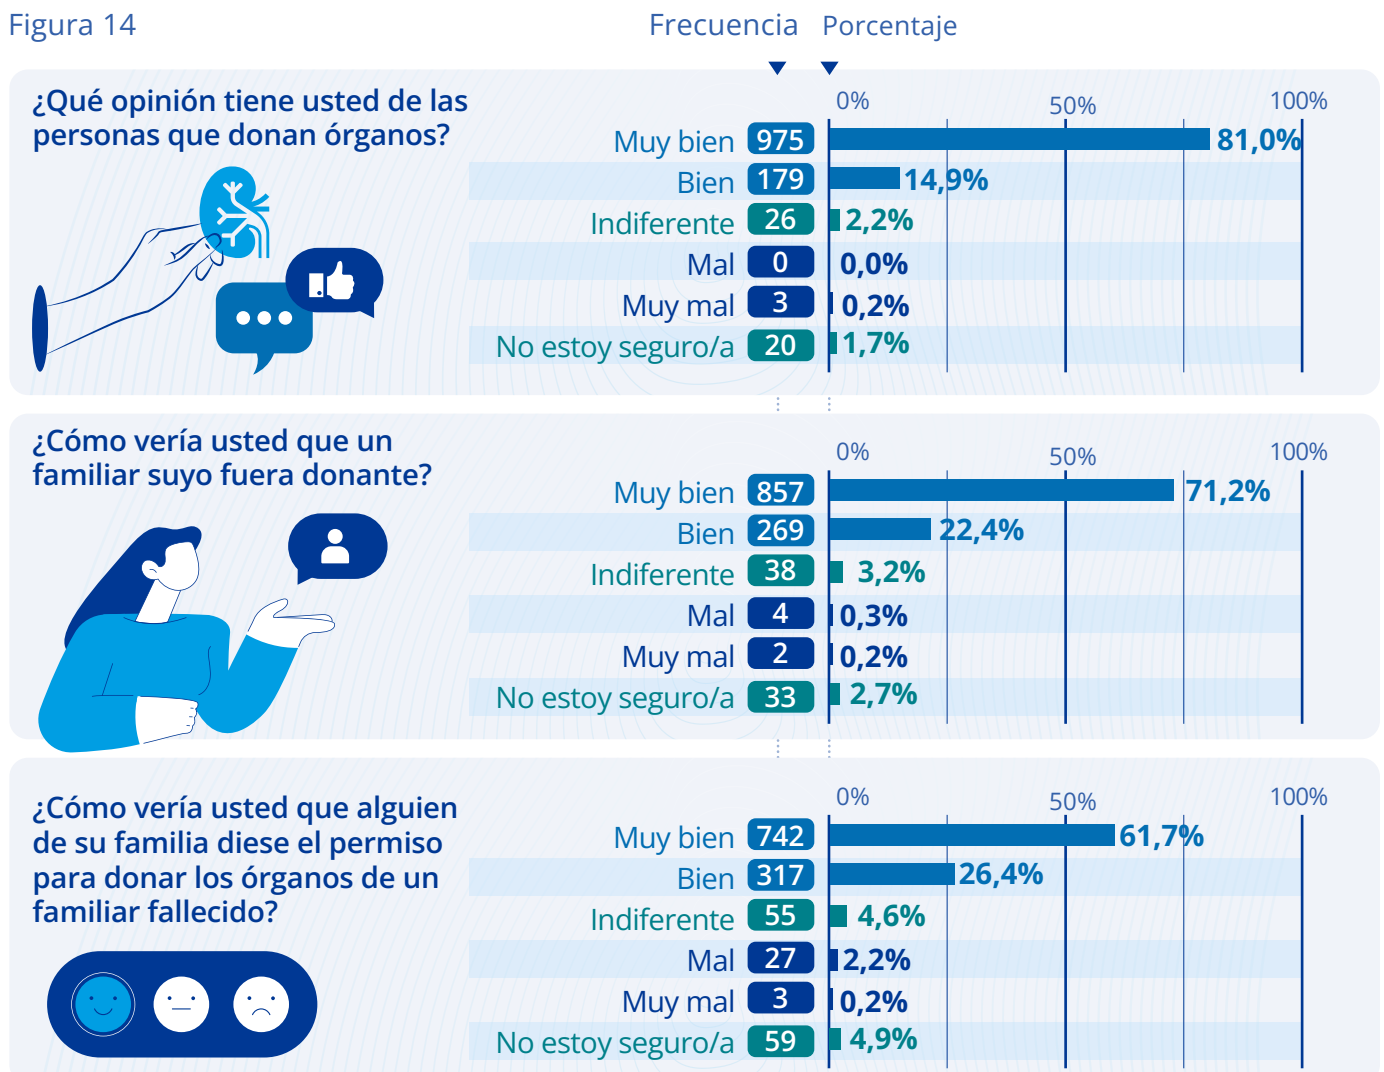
Figura 14

Frecuencia Porcentaje

¿Qué opinión tiene usted de las personas que donan órganos?

0% 50% 100%

| | Frecuencia | Porcentaje |
|---|---|---|
| Muy bien | 975 | 81,0% |
| Bien | 179 | 14,9% |
| Indiferente | 26 | 2,2% |
| Mal | 0 | 0,0% |
| Muy mal | 3 | 0,2% |
| No estoy seguro/a | 20 | 1,7% |

¿Cómo vería usted que un familiar suyo fuera donante?

0% 50% 100%

| | Frecuencia | Porcentaje |
|---|---|---|
| Muy bien | 857 | 71,2% |
| Bien | 269 | 22,4% |
| Indiferente | 38 | 3,2% |
| Mal | 4 | 0,3% |
| Muy mal | 2 | 0,2% |
| No estoy seguro/a | 33 | 2,7% |

¿Cómo vería usted que alguien de su familia diese el permiso para donar los órganos de un familiar fallecido?

0% 50% 100%

| | Frecuencia | Porcentaje |
|---|---|---|
| Muy bien | 742 | 61,7% |
| Bien | 317 | 26,4% |
| Indiferente | 55 | 4,6% |
| Mal | 27 | 2,2% |
| Muy mal | 3 | 0,2% |
| No estoy seguro/a | 59 | 4,9% |